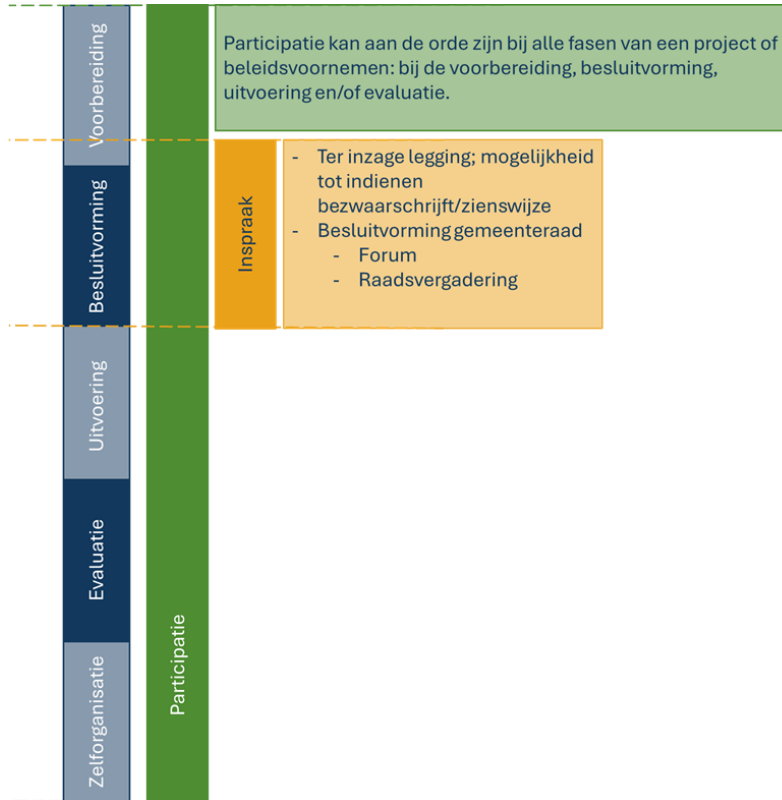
Voorbereiding

Besluitvorming

Uitvoering

Evaluatie

Zelforganisatie

Participatie

Participatie kan aan de orde zijn bij alle fasen van een project of beleidsvoornemen: bij de voorbereiding, besluitvorming, uitvoering en/of evaluatie.

Inspraak

- Ter inzage legging; mogelijkheid tot indienen bezwaarschrijft/zienswijze
- Besluitvorming gemeenteraad
  - Forum
  - Raadsvergadering